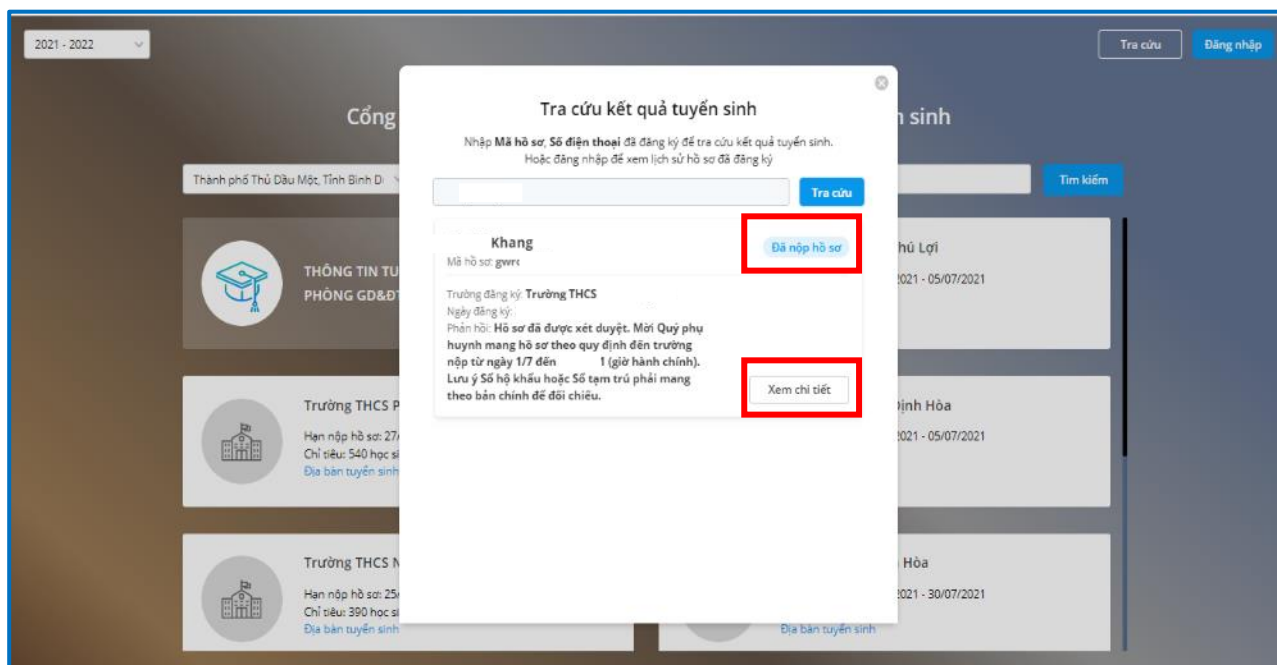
2021 - 2022

Tra cứu
Đăng nhập

Cổng
n sinh

Thành phố Thủ Dầu Một, Tỉnh Bình D

Tìm kiếm

THÔNG TIN TU
PHÒNG GD&ĐT

hú Lợi
2021 - 05/07/2021

Trường THCS P
Hạn nộp hồ sơ: 27/
Chỉ tiêu: 540 học si
Địa bàn tuyển sinh

Định Hòa
2021 - 05/07/2021

Trường THCS N
Hạn nộp hồ sơ: 25/
Chỉ tiêu: 390 học si
Địa bàn tuyển sinh

Hòa
2021 - 30/07/2021
Địa bàn tuyển sinh

Tra cứu kết quả tuyển sinh

Nhập **Mã hồ sơ**, **Số điện thoại** đã đăng ký để tra cứu kết quả tuyển sinh.
Hoặc đăng nhập để xem lịch sử hồ sơ đã đăng ký

Tra cứu

Khang
Mã hồ sơ: gwr
Đã nộp hồ sơ

Trường đăng ký: **Trường THCS**
Ngày đăng ký:
Phản hồi: **Hồ sơ đã được xét duyệt. Mời Quý phụ huynh mang hồ sơ theo quy định đến trường nộp từ ngày 1/7 đến 1 (giờ hành chính). Lưu ý Số hộ khẩu hoặc Sổ tạm trú phải mang theo bản chính để đối chiếu.**

Xem chi tiết